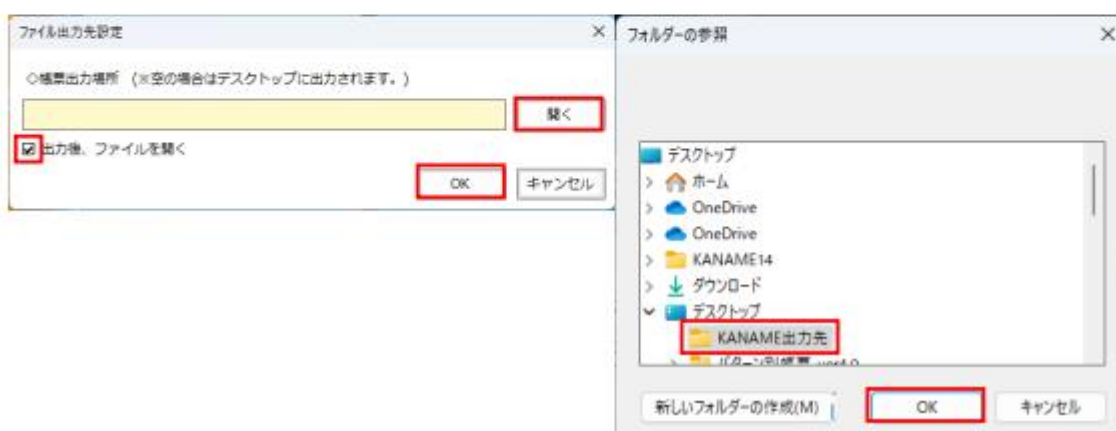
ファイル出力先設定

○帳票出力場所 （※空の場合はデスクトップに出力されます。）

開く

出力後、ファイルを開く

OK

キャンセル

フォルダーの参照

デスクトップ

ホーム

OneDrive

OneDrive

KANAME14

ダウンロード

デスクトップ

KANAME出力先

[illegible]

新しいフォルダーの作成(M)

OK

キャンセル